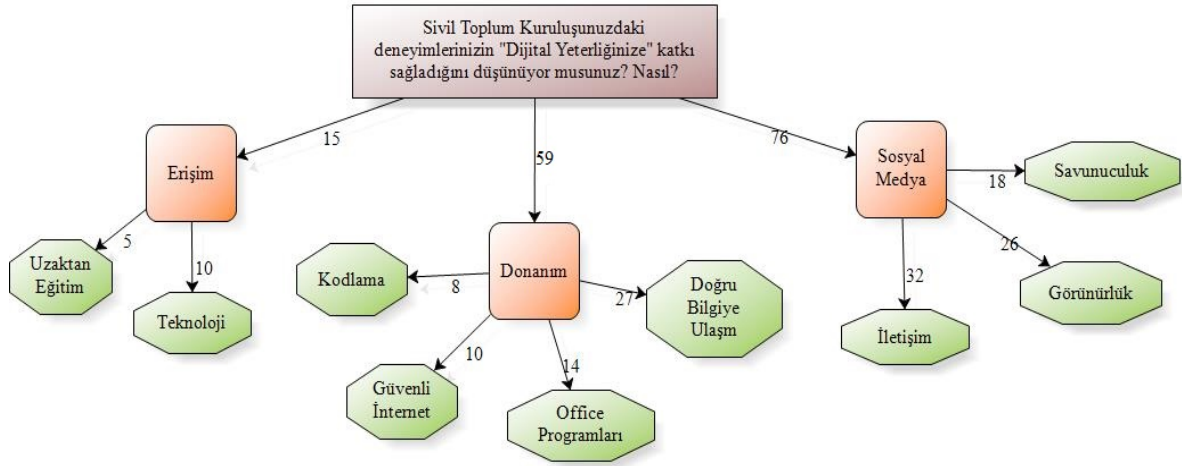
Sivil Toplum Kuruluşunuzdaki deneyimlerinizin "Dijital Yeterliğinize" katkı sağladığını düşünüyor musunuz? Nasıl?

15

Erişim

5

Uzaktan Eğitim

10

Teknoloji

59

Donanım

8

Kodlama

27

Doğru Bilgiye Ulaşm

10

Güvenli İnternet

14

Office Programları

76

Sosyal Medya

18

Savunuculuk

26

Görünürlük

32

İletişim